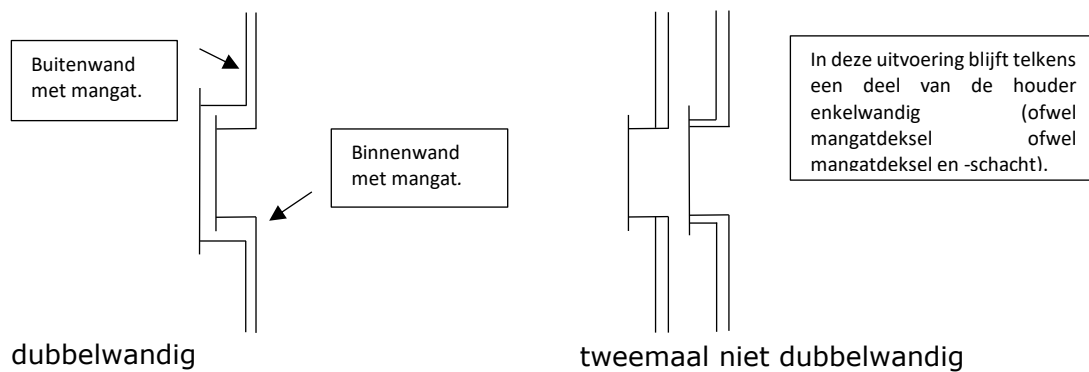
Buitenwand met mangat.

Binnenwand met mangat.

dubbelwandig

In deze uitvoering blijft telkens een deel van de houder enkelwandig (ofwel mangatdeksel ofwel mangatdeksel en -schacht).

tweemaal niet dubbelwandig